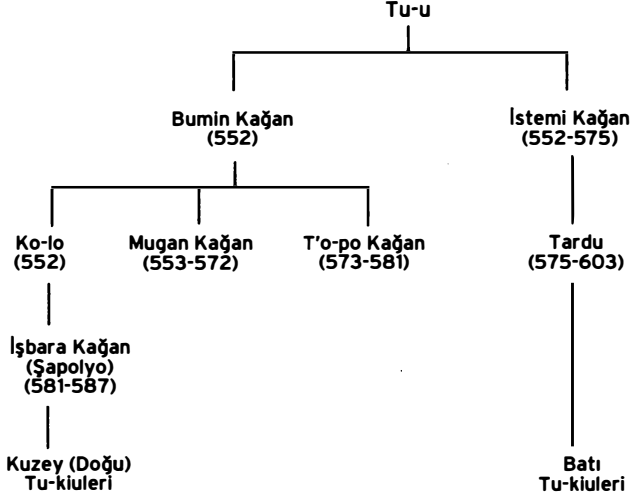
Tu-u

Bumin Kağan
(552)

İstemi Kağan
(552-575)

Ko-lo
(552)

Mugan Kağan
(553-572)

T'o-po Kağan
(573-581)

Tardu
(575-603)

İşbara Kağan
(Şapolyo)
(581-587)

Kuzey (Doğu)
Tu-kiuleri

Batı
Tu-kiuleri